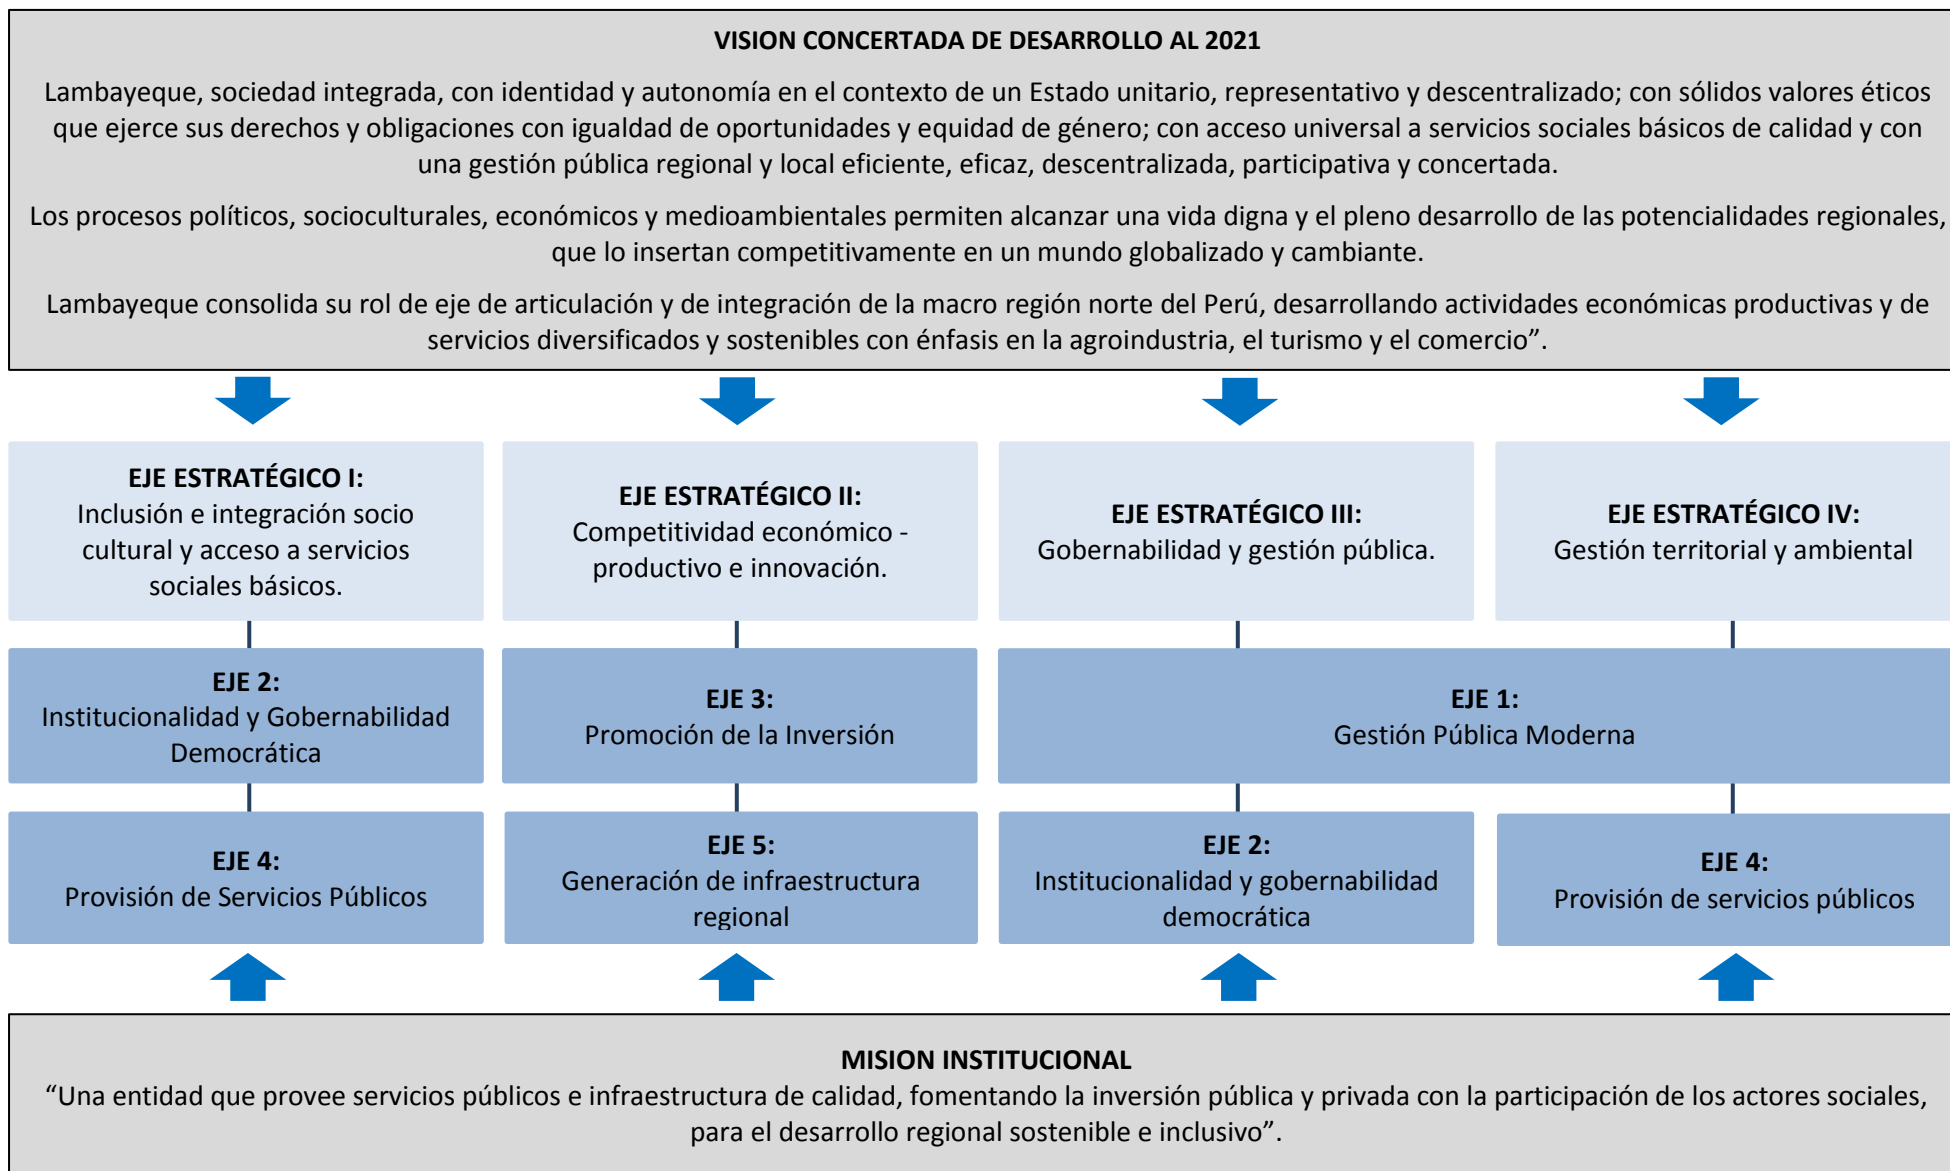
VISION CONCERTADA DE DESARROLLO AL 2021

Lambayeque, sociedad integrada, con identidad y autonomía en el contexto de un Estado unitario, representativo y descentralizado; con sólidos valores éticos que ejerce sus derechos y obligaciones con igualdad de oportunidades y equidad de género; con acceso universal a servicios sociales básicos de calidad y con una gestión pública regional y local eficiente, eficaz, descentralizada, participativa y concertada.

Los procesos políticos, socioculturales, económicos y medioambientales permiten alcanzar una vida digna y el pleno desarrollo de las potencialidades regionales, que lo insertan competitivamente en un mundo globalizado y cambiante.

Lambayeque consolida su rol de eje de articulación y de integración de la macro región norte del Perú, desarrollando actividades económicas productivas y de servicios diversificados y sostenibles con énfasis en la agroindustria, el turismo y el comercio".

EJE ESTRATÉGICO I:
Inclusión e integración socio cultural y acceso a servicios sociales básicos.

EJE ESTRATÉGICO II:
Competitividad económico - productivo e innovación.

EJE ESTRATÉGICO III:
Gobernabilidad y gestión pública.

EJE ESTRATÉGICO IV:
Gestión territorial y ambiental

EJE 2:
Institucionalidad y Gobernabilidad Democrática

EJE 3:
Promoción de la Inversión

EJE 1:
Gestión Pública Moderna

EJE 4:
Provisión de Servicios Públicos

EJE 5:
Generación de infraestructura regional

EJE 2:
Institucionalidad y gobernabilidad democrática

EJE 4:
Provisión de servicios públicos

MISION INSTITUCIONAL
"Una entidad que provee servicios públicos e infraestructura de calidad, fomentando la inversión pública y privada con la participación de los actores sociales, para el desarrollo regional sostenible e inclusivo".